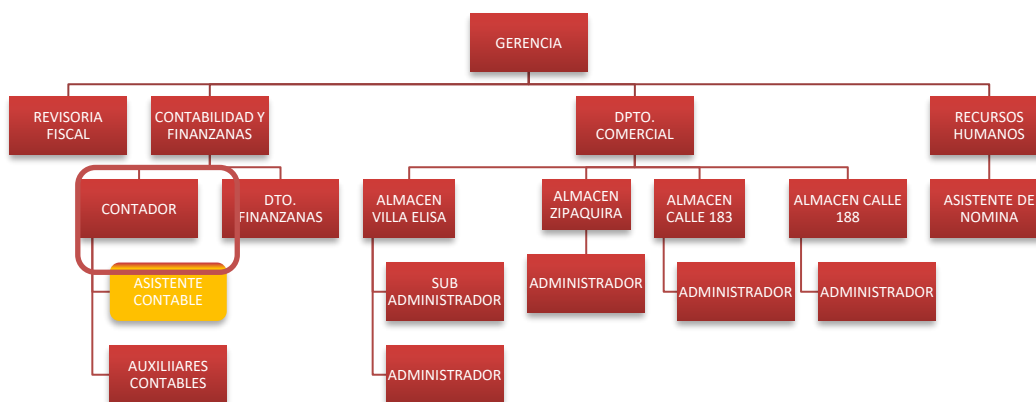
GERENCIA

REVISORIA FISCAL

CONTABILIDAD Y FINANZANAS

DPTO. COMERCIAL

RECURSOS HUMANOS

CONTADOR

DTO. FINANZANAS

ALMACEN VILLA ELISA

ALMACEN ZIPAQUIRA

ALMACEN CALLE 183

ALMACEN CALLE 188

ASISTENTE DE NOMINA

ASISTENTE CONTABLE

SUB ADMINISTRADOR

ADMINISTRADOR

ADMINISTRADOR

ADMINISTRADOR

AUXILIIARES CONTABLES

ADMINISTRADOR